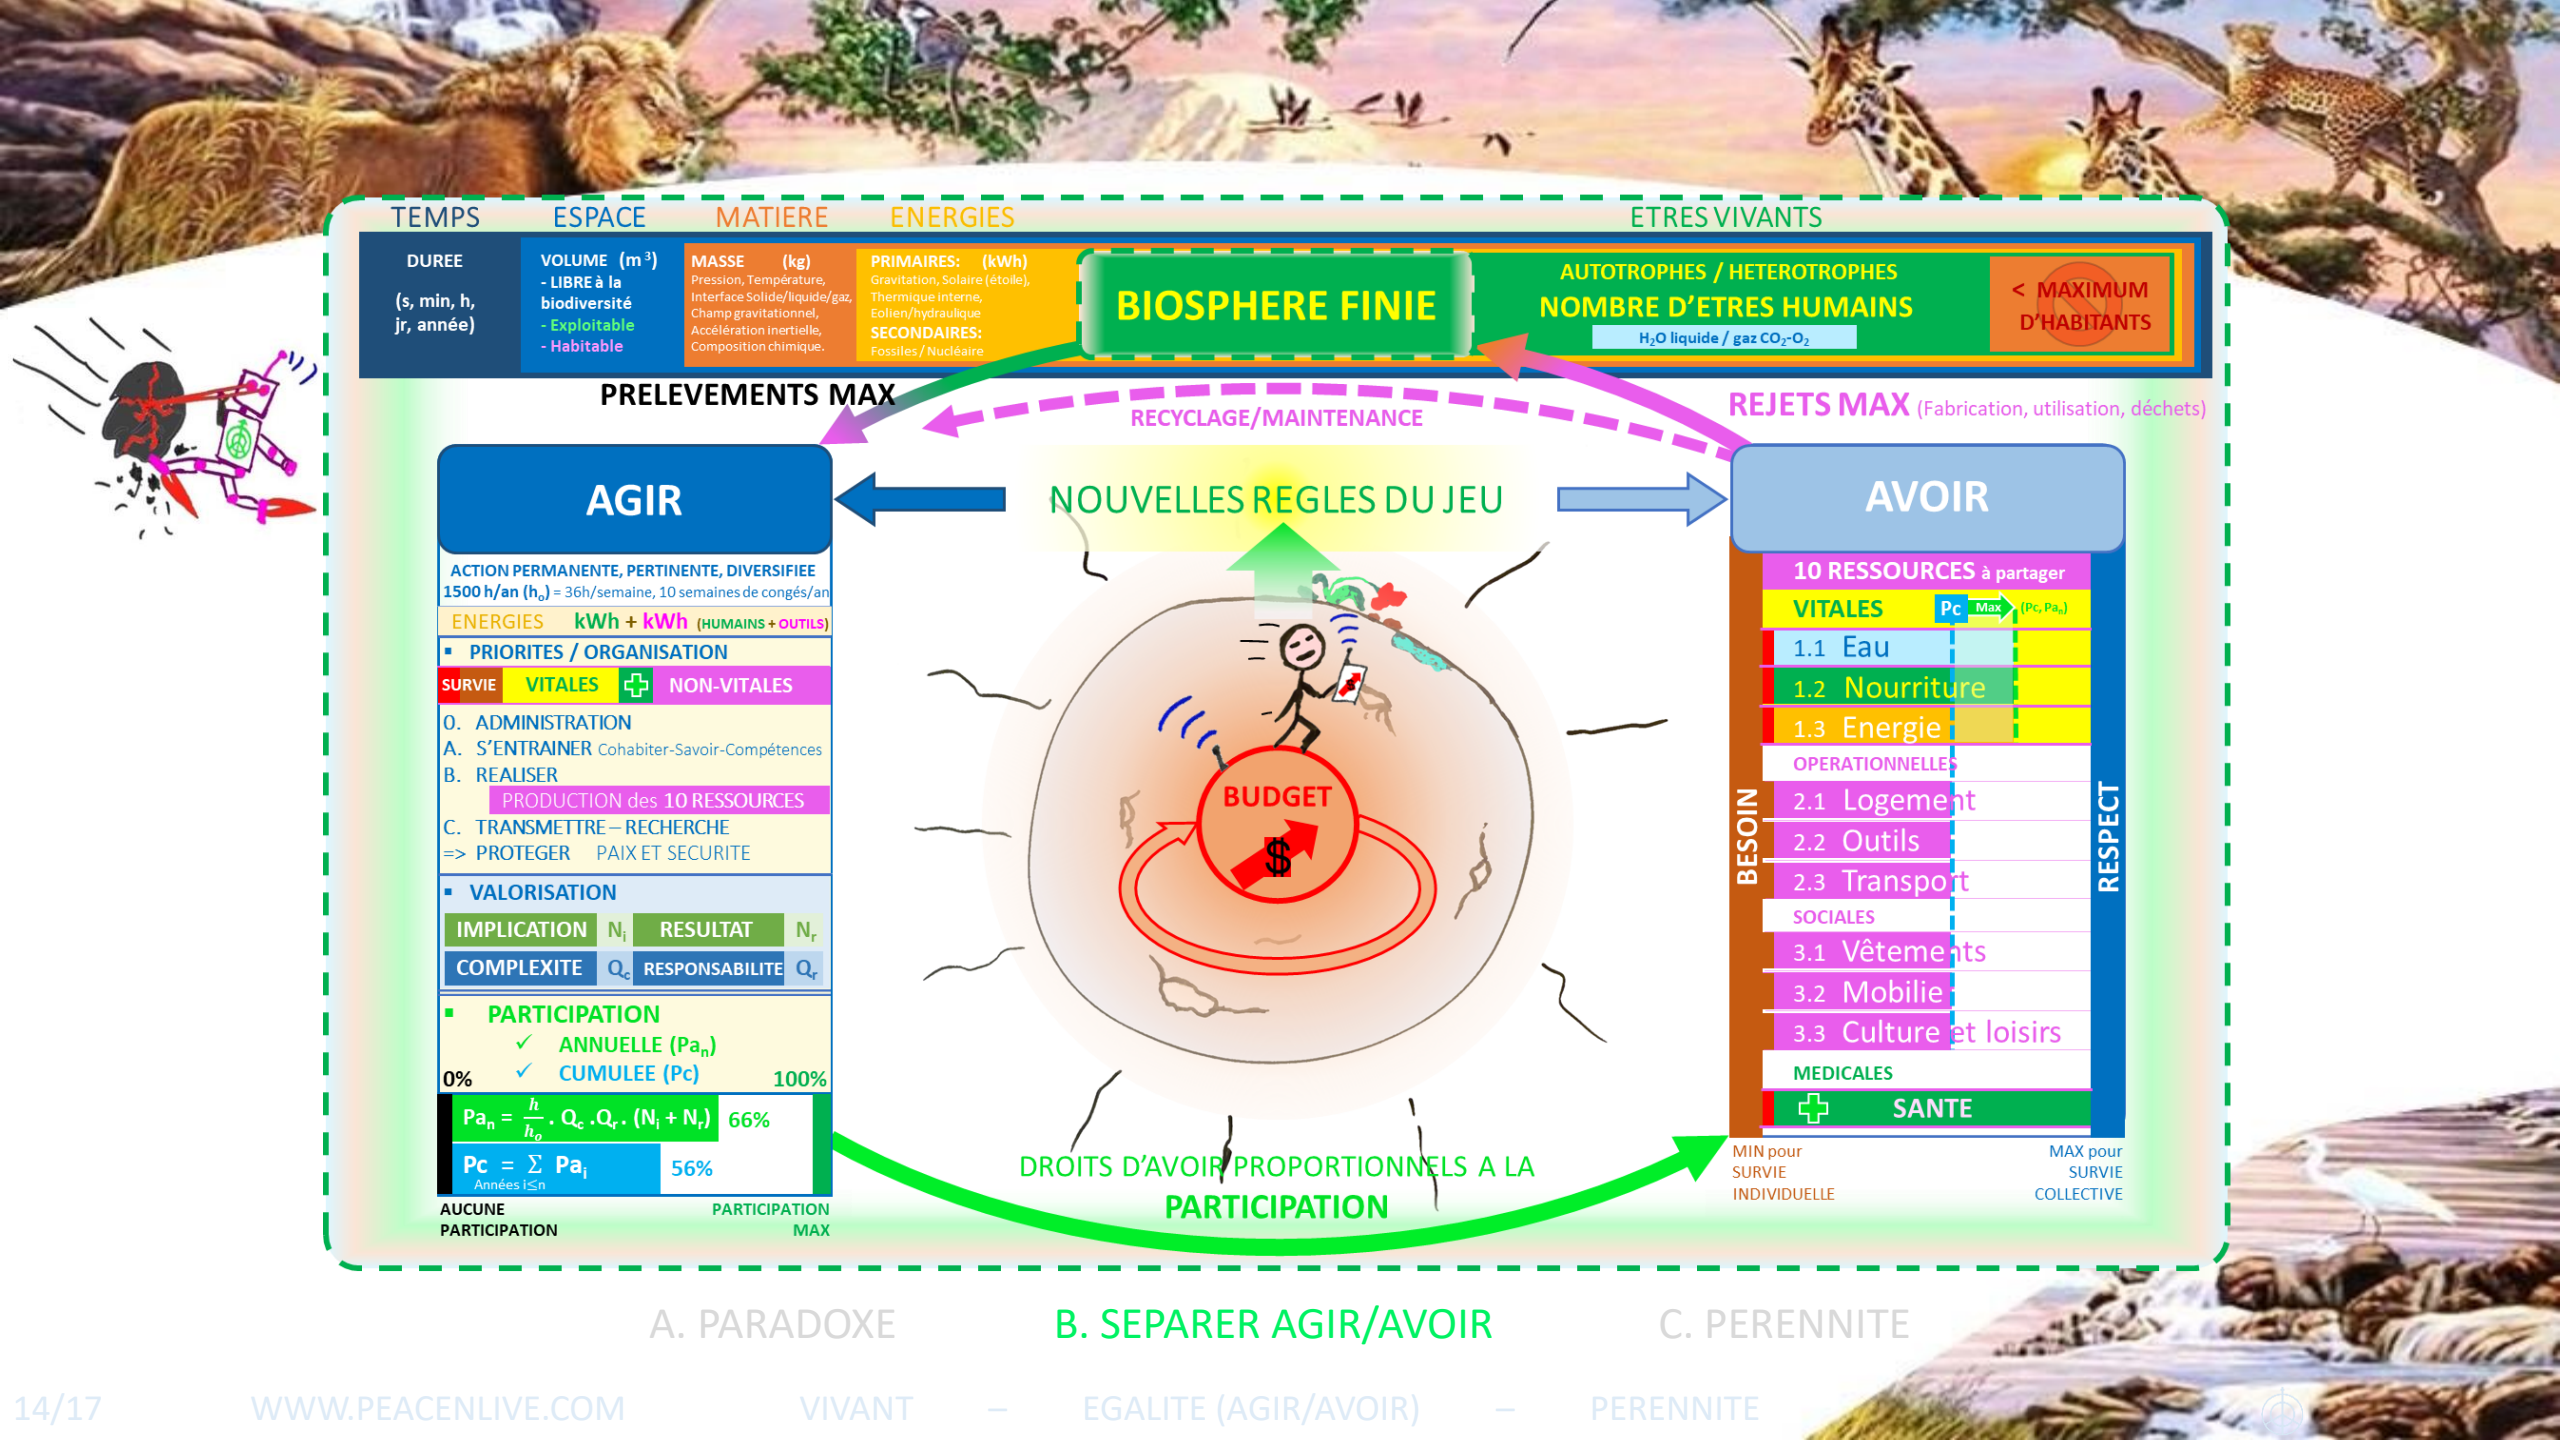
TEMPS ESPACE MATIERE ENERGIES ETRES VIVANTS

DUREE

(s, min, h, jr, année)

VOLUME $(m^3)$
- LIBRE à la biodiversité
- Exploitable
- Habitable

MASSE (kg)
Pression, Température, Interface Solide/liquide/gaz, Champ gravitationnel, Accélération inertielle, Composition chimique.

PRIMAIRES: (kWh)
Gravitation, Solaire (étoile), Thermique interne, Eolien/hydraulique
SECONDAIRES:
Fossiles / Nucléaire

BIOSPHERE FINIE

AUTOTROPHES / HETEROTROPHES
NOMBRE D'ETRES HUMAINS
$H_2O$ liquide / gaz $CO_2$-$O_2$

< MAXIMUM D'HABITANTS

PRELEVEMENTS MAX

RECYCLAGE/MAINTENANCE

REJETS MAX (Fabrication, utilisation, déchets)

AGIR

NOUVELLES REGLES DU JEU

AVOIR

ACTION PERMANENTE, PERTINENTE, DIVERSIFIEE
1500 h/an ($h_o$) = 36h/semaine, 10 semaines de congés/an

ENERGIES kWh + kWh (HUMAINS + OUTILS)

▪ PRIORITES / ORGANISATION

SURVIE VITALES NON-VITALES

0. ADMINISTRATION
A. S'ENTRAINER Cohabiter-Savoir-Compétences
B. REALISER
PRODUCTION des 10 RESSOURCES
C. TRANSMETTRE – RECHERCHE
=> PROTEGER PAIX ET SECURITE

▪ VALORISATION

| IMPLICATION | $N_i$ | RESULTAT | $N_r$ |
|---|---|---|---|
| COMPLEXITE | $Q_c$ | RESPONSABILITE | $Q_r$ |

▪ PARTICIPATION
✓ ANNUELLE ($Pa_n$)
0% ✓ CUMULEE (Pc) 100%

$Pa_n = \frac{h}{h_o} . Q_c . Q_r . (N_i + N_r)$ 66%

$Pc = \sum Pa_i$ 56%
Années i≤n

AUCUNE PARTICIPATION
PARTICIPATION MAX

BUDGET
$

10 RESSOURCES à partager
VITALES Pc Max (Pc, $Pa_n$)
1.1 Eau
1.2 Nourriture
1.3 Energie
OPERATIONNELLES
2.1 Logement
2.2 Outils
2.3 Transport
SOCIALES
3.1 Vêtements
3.2 Mobilier
3.3 Culture et loisirs
MEDICALES
SANTE

BESOIN
RESPECT

MIN pour SURVIE INDIVIDUELLE
MAX pour SURVIE COLLECTIVE

DROITS D'AVOIR PROPORTIONNELS A LA
PARTICIPATION

A. PARADOXE B. SEPARER AGIR/AVOIR C. PERENNITE

14/17 WWW.PEACENLIVE.COM VIVANT – EGALITE (AGIR/AVOIR) – PERENNITE